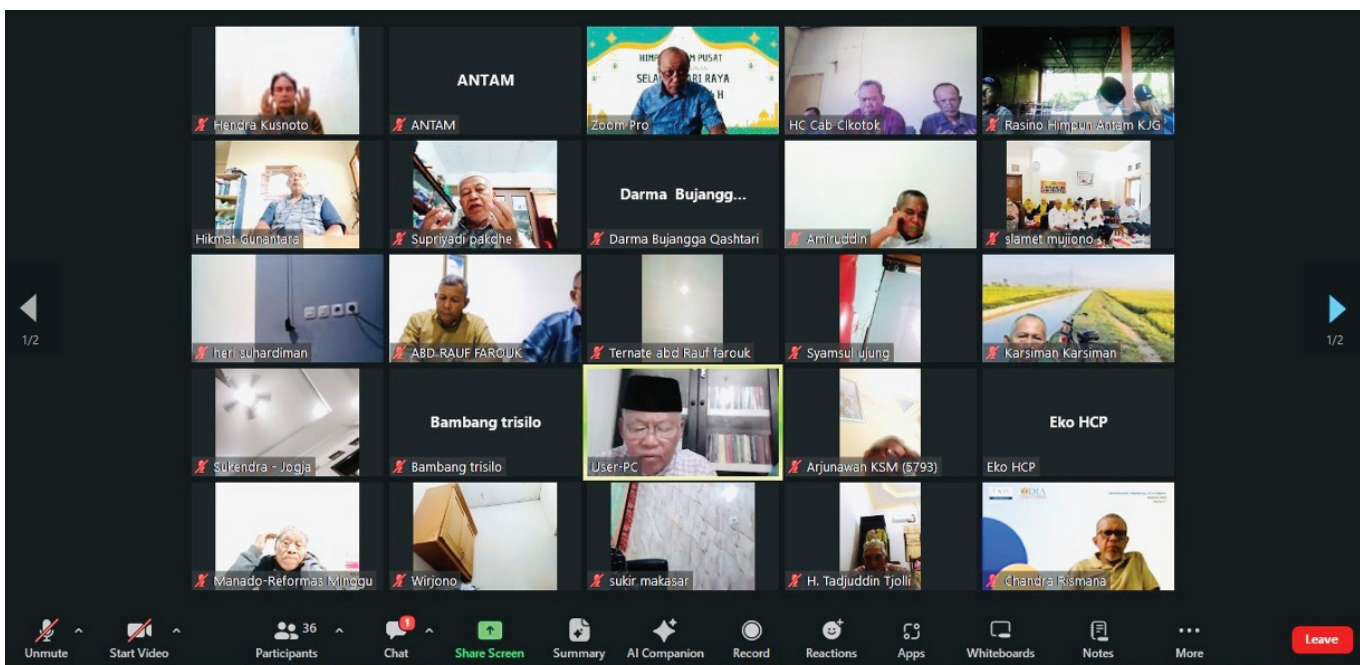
Hendra Kusnoto

ANTAM

ANTAM

HIMP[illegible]M PUSAT
SELA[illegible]ARI RAYA
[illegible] H

Zoom Pro

HC Cab Cikotok

Rasino Himpun Antam KJG

Hikmat Gunantara

Supriyadi pakdhe

Darma Bujangg...

Darma Bujangga Qashtari

Amiruddin

slamet mujiono

1/2

heri suhardiman

ABD RAUF FAROUK

Ternate abd Rauf farouk

Syamsul ujung

Karsiman Karsiman

1/2

Sukendra - Jogja

Bambang trisilo

Bambang trisilo

User-PC

Arjunawan KSM (5793)

Eko HCP

Eko HCP

Manado-Reformas Minggu

Wirjono

sukir makasar

H. Tadjuddin Tjolli

Chandra Rismana

Unmute

Start Video

36

Participants

1

Chat

Share Screen

Summary

AI Companion

Record

Reactions

Apps

Whiteboards

Notes

More

Leave